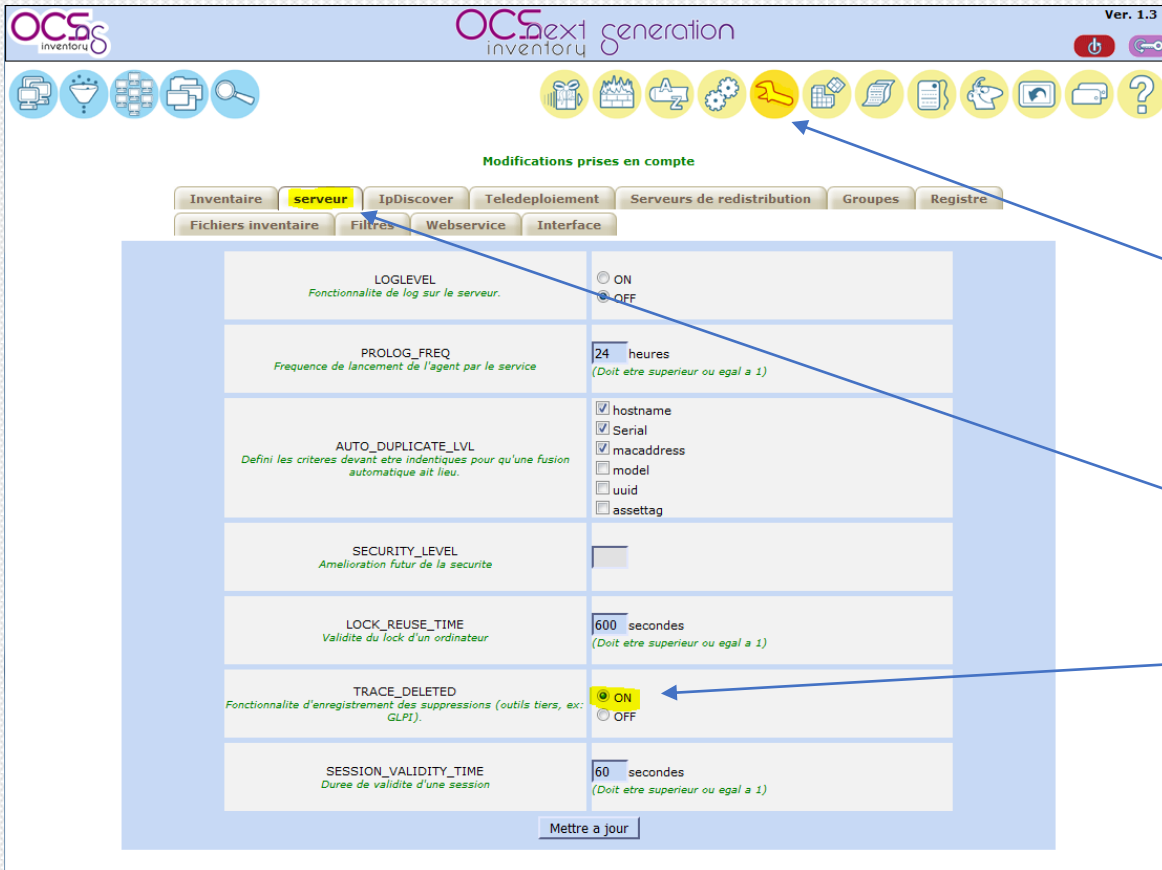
OCS inventory

OCS inventory next generation

Ver. 1.3

Modifications prises en compte

Inventaire | serveur | IpDiscover | Teledeploiement | Serveurs de redistribution | Groupes | Registre
Fichiers inventaire | Filtres | Webservice | Interface

| | |
|---|---|
| LOGLEVEL<br>Fonctionnalite de log sur le serveur. | ON<br>OFF |
| PROLOG_FREQ<br>Frequence de lancement de l'agent par le service | 24 heures<br>(Doit etre superieur ou egal a 1) |
| AUTO_DUPLICATE_LVL<br>Defini les criteres devant etre indentiques pour qu'une fusion automatique ait lieu. | hostname<br>Serial<br>macaddress<br>model<br>uuid<br>assettag |
| SECURITY_LEVEL<br>Amelioration futur de la securite | |
| LOCK_REUSE_TIME<br>Validite du lock d'un ordinateur | 600 secondes<br>(Doit etre superieur ou egal a 1) |
| TRACE_DELETED<br>Fonctionnalite d'enregistrement des suppressions (outils tiers, ex: GLPI). | ON<br>OFF |
| SESSION_VALIDITY_TIME<br>Duree de validite d'une session | 60 secondes<br>(Doit etre superieur ou egal a 1) |

Mettre a jour